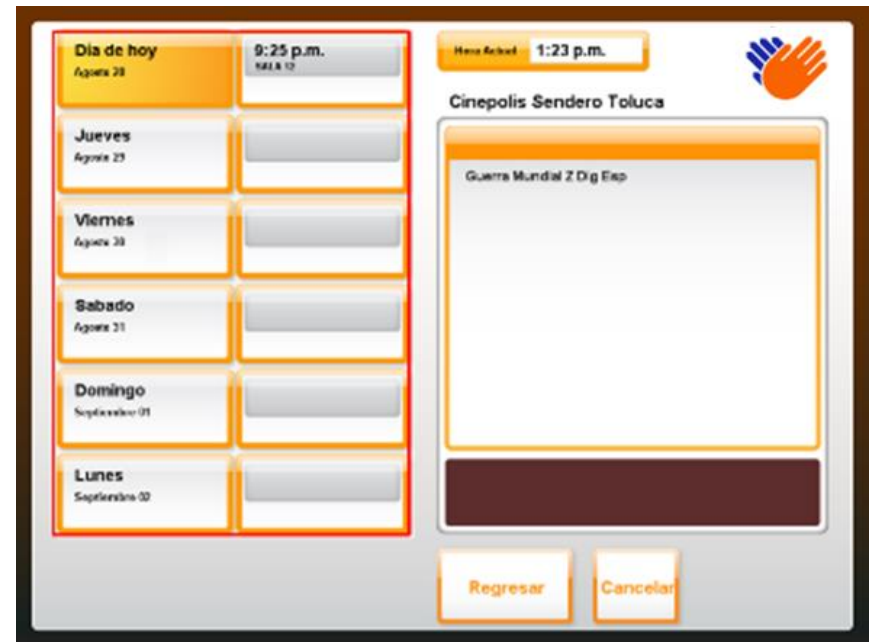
Dia de hoy
Agosto 28

9:25 p.m.
SALA 12

Jueves
Agosto 29

Viernes
Agosto 30

Sabado
Agosto 31

Domingo
Septiembre 01

Lunes
Septiembre 02

Hora Actual 1:23 p.m.

Cinepolis Sendero Toluca

Guerra Mundial Z Dig Esp

Regresar

Cancelar